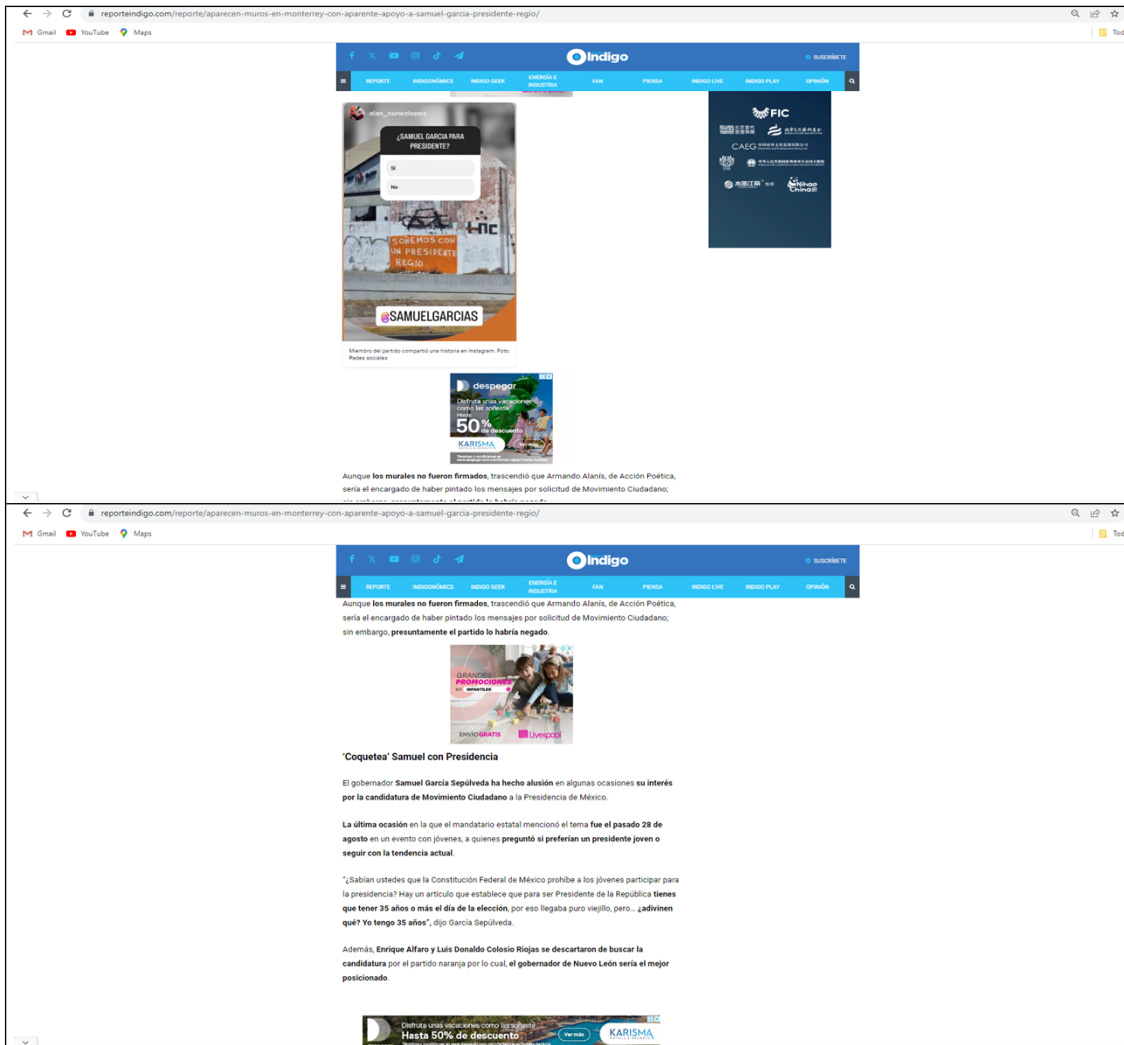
reporteindigo.com/reporte/aparecen-muros-en-monterrey-con-aparente-apoyo-a-samuel-garcia-presidente-regio/

Gmail YouTube Maps

Indigo SUSCRÍBETE

REPORTE INDIGONÓMICS INDIGO GEEK ENERGÍA E INDUSTRIA FAN PIENSA INDIGO LIVE INDIGO PLAY OPINIÓN

alan_munezlopez

¿SAMUEL GARCIA PARA PRESIDENTE?

Sí

No

SOÑEMOS CON UN PRESIDENTE REGIO

@SAMUELGARCIAS

Miembro del partido compartió una historia en Instagram. Foto: Redes sociales

FIC

CAEG

despegar

Disfruta unas vacaciones como las soñaste Hasta 50% de descuento

KARISMA

Aunque los murales no fueron firmados, trascendió que Armando Alanís, de Acción Poética, sería el encargado de haber pintado los mensajes por solicitud de Movimiento Ciudadano;

reporteindigo.com/reporte/aparecen-muros-en-monterrey-con-aparente-apoyo-a-samuel-garcia-presidente-regio/

Gmail YouTube Maps

Indigo SUSCRÍBETE

REPORTE INDIGONÓMICS INDIGO GEEK ENERGÍA E INDUSTRIA FAN PIENSA INDIGO LIVE INDIGO PLAY OPINIÓN

Aunque los murales no fueron firmados, trascendió que Armando Alanís, de Acción Poética, sería el encargado de haber pintado los mensajes por solicitud de Movimiento Ciudadano; sin embargo, presuntamente el partido lo habría negado.

GRANDES PROMOCIONES EN INFANTILES

ENVÍO GRATIS Liverpool

'Coquetea' Samuel con Presidencia

El gobernador Samuel García Sepúlveda ha hecho alusión en algunas ocasiones su interés por la candidatura de Movimiento Ciudadano a la Presidencia de México.

La última ocasión en la que el mandatario estatal mencionó el tema fue el pasado 28 de agosto en un evento con jóvenes, a quienes preguntó si preferían un presidente joven o seguir con la tendencia actual.

"¿Sabían ustedes que la Constitución Federal de México prohíbe a los jóvenes participar para la presidencia? Hay un artículo que establece que para ser Presidente de la República tienes que tener 35 años o más el día de la elección, por eso llegaba puro viejillo, pero… ¿adivinen qué? Yo tengo 35 años", dijo García Sepúlveda.

Además, Enrique Alfaro y Luis Donaldo Colosio Riojas se descartaron de buscar la candidatura por el partido naranja por lo cual, el gobernador de Nuevo León sería el mejor posicionado.

Disfruta unas vacaciones como las soñaste Hasta 50% de descuento Ver más KARISMA